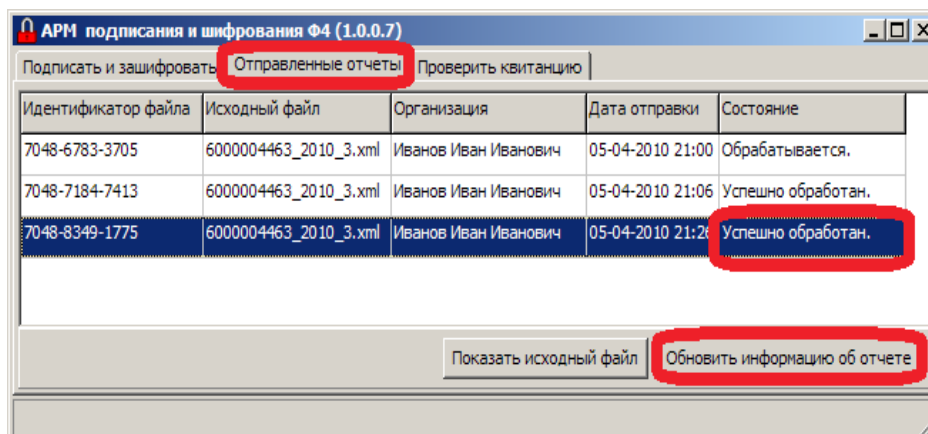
АРМ подписания и шифрования Ф4 (1.0.0.7)

Подписать и зашифровать | Отправленные отчеты | Проверить квитанцию

| Идентификатор файла | Исходный файл | Организация | Дата отправки | Состояние |
|---|---|---|---|---|
| 7048-6783-3705 | 6000004463_2010_3.xml | Иванов Иван Иванович | 05-04-2010 21:00 | Обрабатывается. |
| 7048-7184-7413 | 6000004463_2010_3.xml | Иванов Иван Иванович | 05-04-2010 21:06 | Успешно обработан. |
| 7048-8349-1775 | 6000004463_2010_3.xml | Иванов Иван Иванович | 05-04-2010 21:2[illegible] | Успешно обработан. |

Показать исходный файл | Обновить информацию об отчете